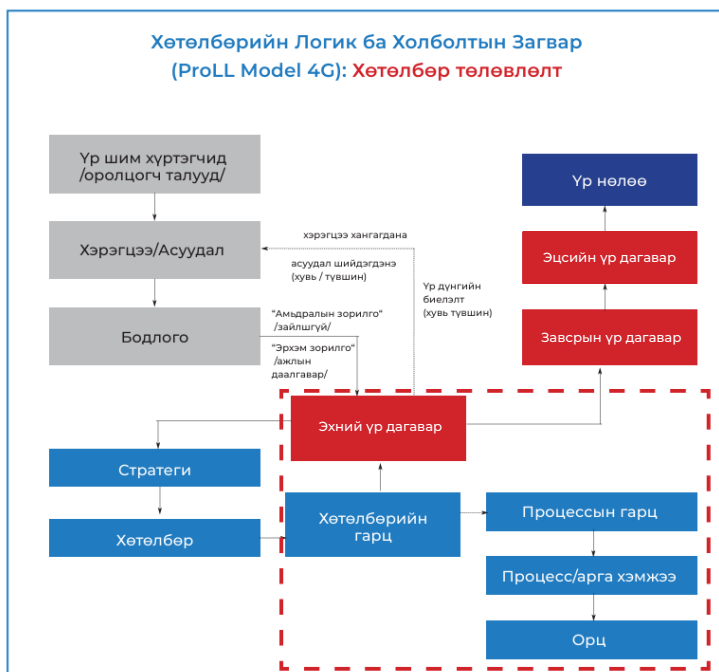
Хөтөлбөрийн Логик ба Холболтын Загвар
(ProLL Model 4G): Хөтөлбөр төлөвлөлт

Үр шим хүртэгчид /оролцогч талууд/

Хэрэгцээ/Асуудал

Бодлого

хэрэгцээ хангагдана

асуудал шийдэгдэнэ (хувь / түвшин)

Үр дүнгийн биелэлт (хувь түвшин)

"Амьдралын зорилго" /зайлшгүй/

"Эрхэм зорилго" /ажлын даалгавар/

Үр нөлөө

Эцсийн үр дагавар

Завсрын үр дагавар

Эхний үр дагавар

Стратеги

Хөтөлбөр

Хөтөлбөрийн гарц

Процессын гарц

Процесс/арга хэмжээ

Орц